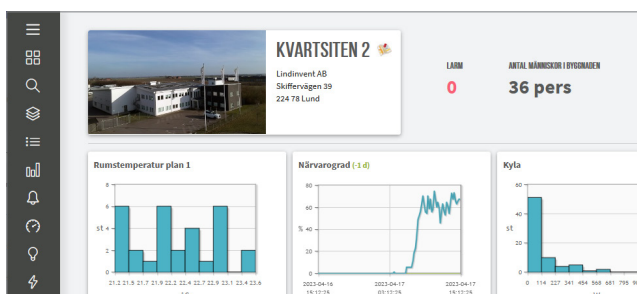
KVARTSITEN 2

Lindinvent AB
Skiffervägen 39
224 78 Lund

LARM
0

ANTAL MÄNNISKOR I BYGGNADEN
36 pers

Rumstemperatur plan 1

8
6
4
2
0
st

21.2 21.5 21.7 21.9 22.2 22.4 22.7 22.9 23.1 23.4 23.6

Närvarograd (-1 d)

100
50
%
0

2023-04-16 15:12:25
2023-04-17 03:12:25
2023-04-17 15:12:25

Kyla

60
40
20
st
0

0 114 227 341 454 568 681 795